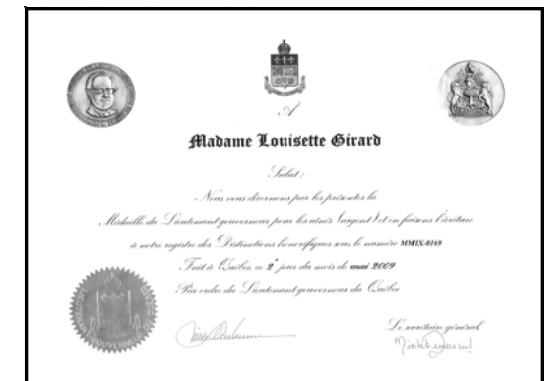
A

Madame Louisette Girard

Salut :

Nous vous décernons par les présentes la Médaille du Lieutenant-gouverneur pour les aînés (argent) et en faisons l'écriture à notre registre des Distinctions honorifiques sous le numéro MMIX-0169

Fait à Québec, ce 2e jour du mois de mai 2009

Par ordre du Lieutenant-gouverneur du Québec

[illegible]

Le secrétaire général,
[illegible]